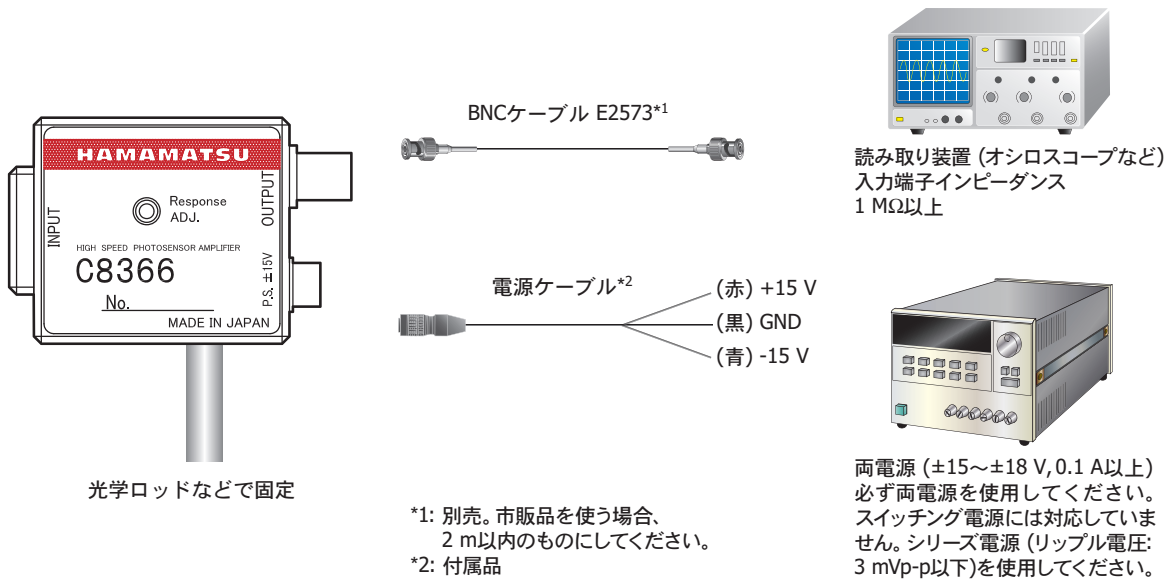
HAMAMATSU

Response ADJ.

INPUT

OUTPUT

HIGH SPEED PHOTOSENSOR AMPLIFIER

C8366

No.

P.S. ±15V

MADE IN JAPAN

光学ロッドなどで固定

BNCケーブル E2573*1

電源ケーブル*2

(赤) +15 V

(黒) GND

(青) -15 V

*1: 別売。市販品を使う場合、2 m以内のものにしてください。
*2: 付属品

読み取り装置 (オシロスコープなど)
入力端子インピーダンス
1 MΩ以上

両電源 (±15～±18 V, 0.1 A以上)
必ず両電源を使用してください。
スイッチング電源には対応していません。シリーズ電源 (リップル電圧: 3 mVp-p以下)を使用してください。